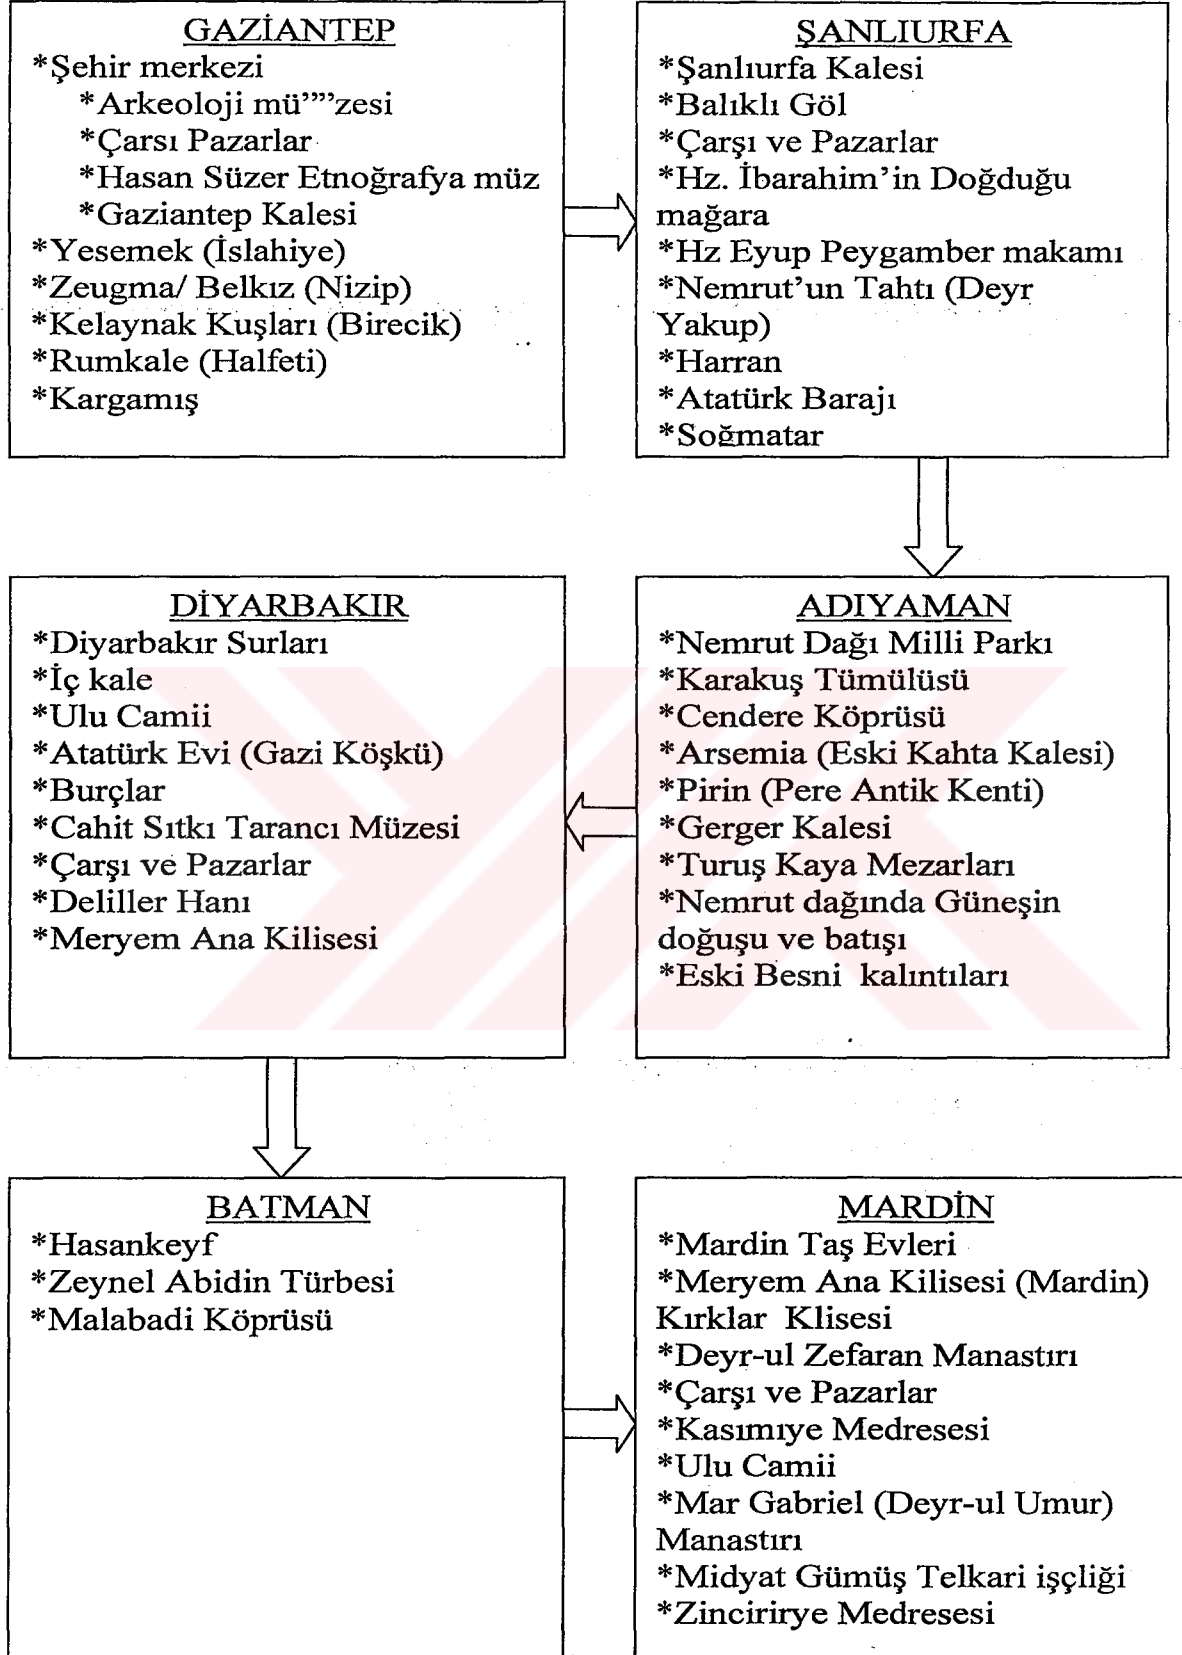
GAZİANTEP
*Şehir merkezi
*Arkeoloji mü'""zesi
*Çarsı Pazarlar
*Hasan Süzer Etnoğrafya müz
*Gaziantep Kalesi
*Yesemek (İslahiye)
*Zeugma/ Belkız (Nizip)
*Kelaynak Kuşları (Birecik)
*Rumkale (Halfeti)
*Kargamış

ŞANLIURFA
*Şanlıurfa Kalesi
*Balıklı Göl
*Çarşı ve Pazarlar
*Hz. İbarahim'in Doğduğu mağara
*Hz Eyup Peygamber makamı
*Nemrut'un Tahtı (Deyr Yakup)
*Harran
*Atatürk Barajı
*Soğmatar

DİYARBAKIR
*Diyarbakır Surları
*İç kale
*Ulu Camii
*Atatürk Evi (Gazi Köşkü)
*Burçlar
*Cahit Sıtkı Tarancı Müzesi
*Çarşı ve Pazarlar
*Deliller Hanı
*Meryem Ana Kilisesi

ADIYAMAN
*Nemrut Dağı Milli Parkı
*Karakuş Tümülüsü
*Cendere Köprüsü
*Arsemia (Eski Kahta Kalesi)
*Pirin (Pere Antik Kenti)
*Gerger Kalesi
*Turuş Kaya Mezarları
*Nemrut dağında Güneşin doğuşu ve batışı
*Eski Besni kalıntıları

BATMAN
*Hasankeyf
*Zeynel Abidin Türbesi
*Malabadi Köprüsü

MARDİN
*Mardin Taş Evleri
*Meryem Ana Kilisesi (Mardin) Kırklar Klisesi
*Deyr-ul Zefaran Manastırı
*Çarşı ve Pazarlar
*Kasımıye Medresesi
*Ulu Camii
*Mar Gabriel (Deyr-ul Umur) Manastırı
*Midyat Gümüş Telkari işçliği
*Zinciriye Medresesi